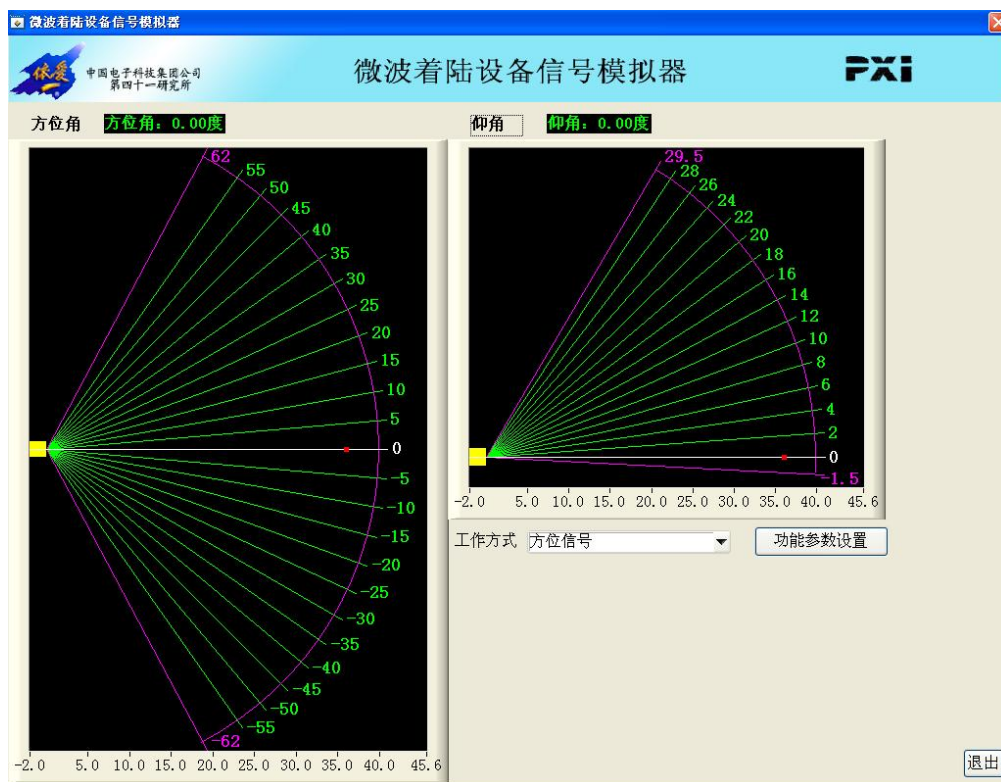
微波着陆设备信号模拟器

依爱

中国电子科技集团公司
第四十一研究所

微波着陆设备信号模拟器

PXI

方位角 方位角：0.00度

仰角 仰角：0.00度

62
55
50
45
40
35
30
25
20
15
10
5
0
-5
-10
-15
-20
-25
-30
-35
-40
-45
-50
-55
-62

-2.0 5.0 10.0 15.0 20.0 25.0 30.0 35.0 40.0 45.6

29.5
28
26
24
22
20
18
16
14
12
10
8
6
4
2
0
-1.5

-2.0 5.0 10.0 15.0 20.0 25.0 30.0 35.0 40.0 45.6

工作方式 方位信号

功能参数设置

退出